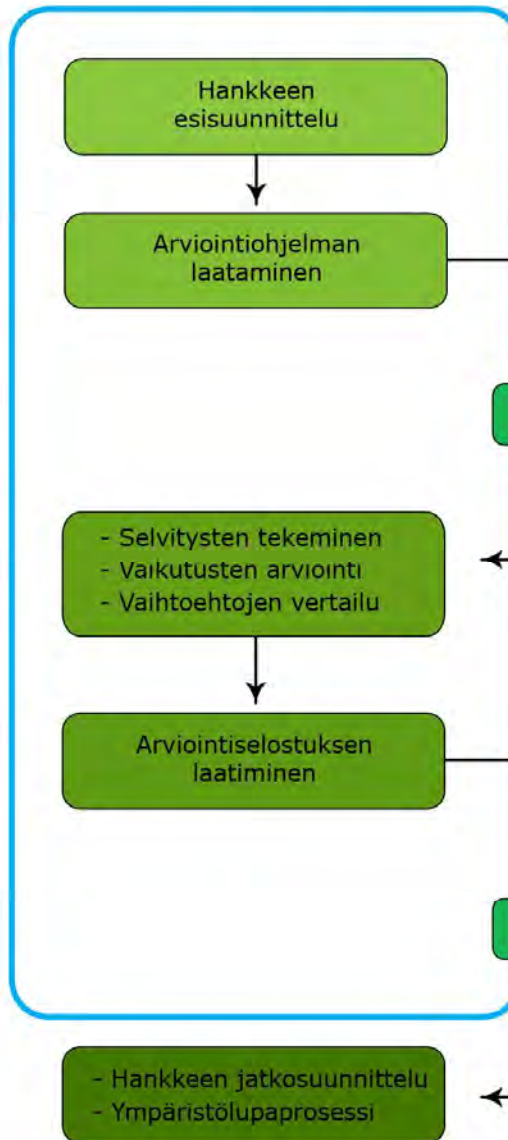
Hankkeen esisuunnittelu

Arviointiohjelman laataminen

- Selvitysten tekeminen
- Vaikutusten arviointi
- Vaihtoehtojen vertailu

Arviointiselostuksen laatiminen

- Hankkeen jatkosuunnittelu
- Ympäristölupaprosessi